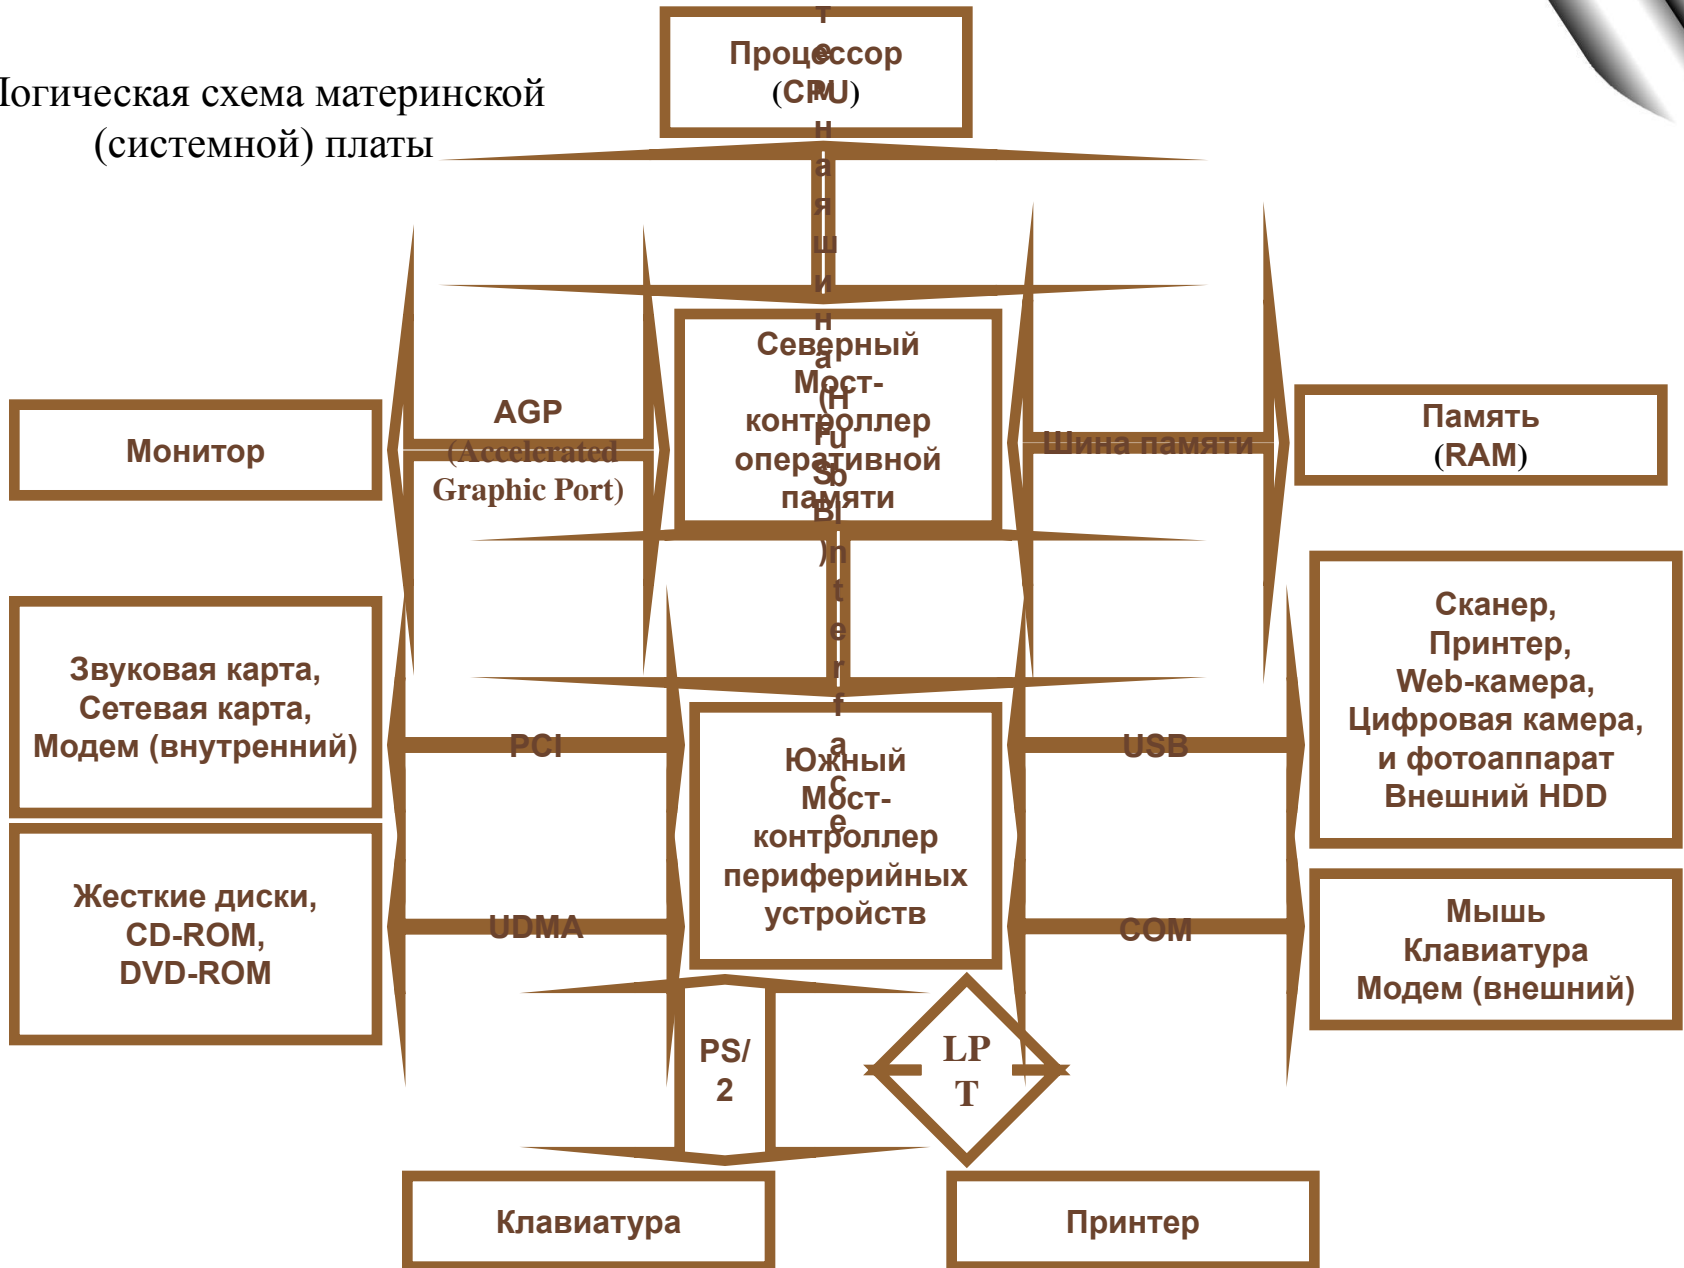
огическая схема материнской (системной) платы

Процессор (CPU)

Системная шина

Северный Мост-контроллер оперативной памяти

(North Bridge)

Interface

AGP (Accelerated Graphic Port)

Монитор

Шина памяти

Память (RAM)

Звуковая карта, Сетевая карта, Модем (внутренний)

PCI

Южный Мост-контроллер периферийных устройств

USB

Сканер, Принтер, Web-камера, Цифровая камера, и фотоаппарат Внешний HDD

Жесткие диски, CD-ROM, DVD-ROM

UDMA

COM

Мышь Клавиатура Модем (внешний)

PS/2

LPT

Клавиатура

Принтер